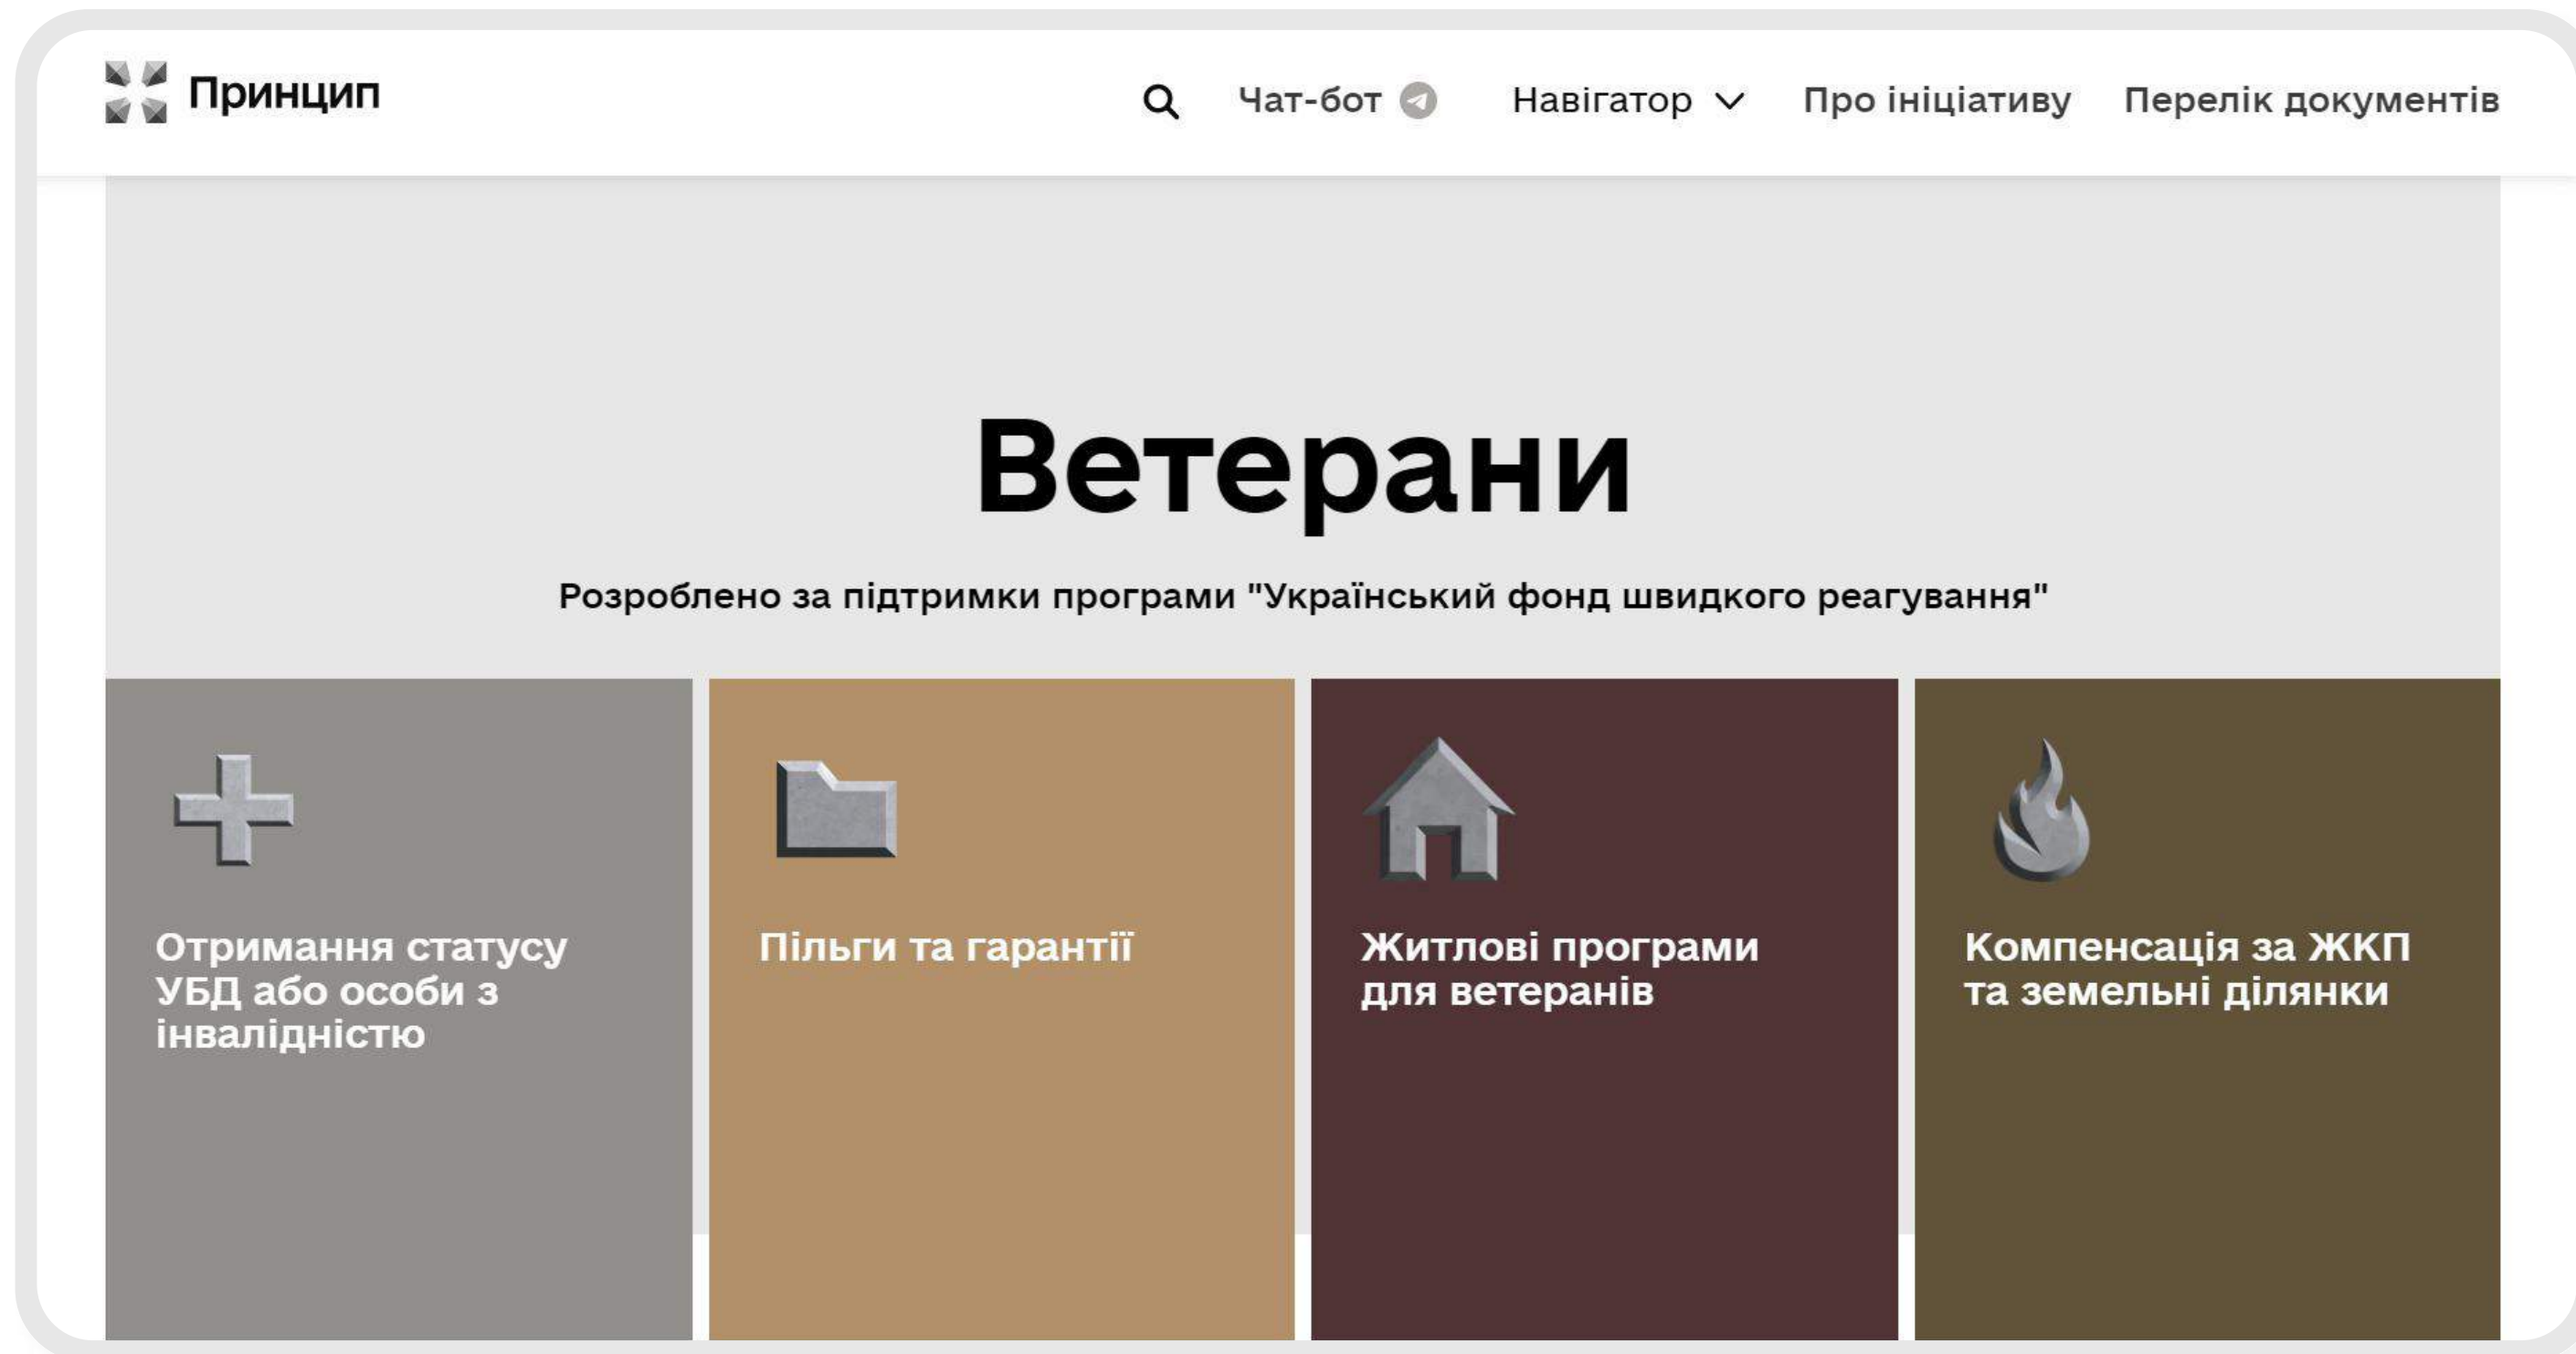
Принцип

Чат-бот Навігатор Про ініціативу Перелік документів

# Ветерани

Розроблено за підтримки програми "Український фонд швидкого реагування"

Отримання статусу УБД або особи з інвалідністю

Пільги та гарантії

Житлові програми для ветеранів

Компенсація за ЖКП та земельні ділянки